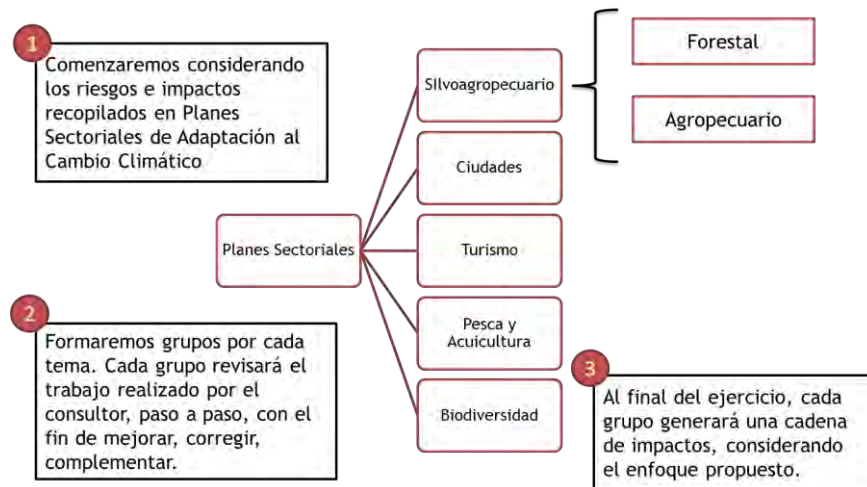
1

Comenzaremos considerando los riesgos e impactos recopilados en Planes Sectoriales de Adaptación al Cambio Climático

Planes Sectoriales

SIlvoagropecuario

Forestal

Agropecuario

Ciudades

Turismo

Pesca y Acuicultura

Biodiversidad

2

Formaremos grupos por cada tema. Cada grupo revisará el trabajo realizado por el consultor, paso a paso, con el fin de mejorar, corregir, complementar.

3

Al final del ejercicio, cada grupo generará una cadena de impactos, considerando el enfoque propuesto.